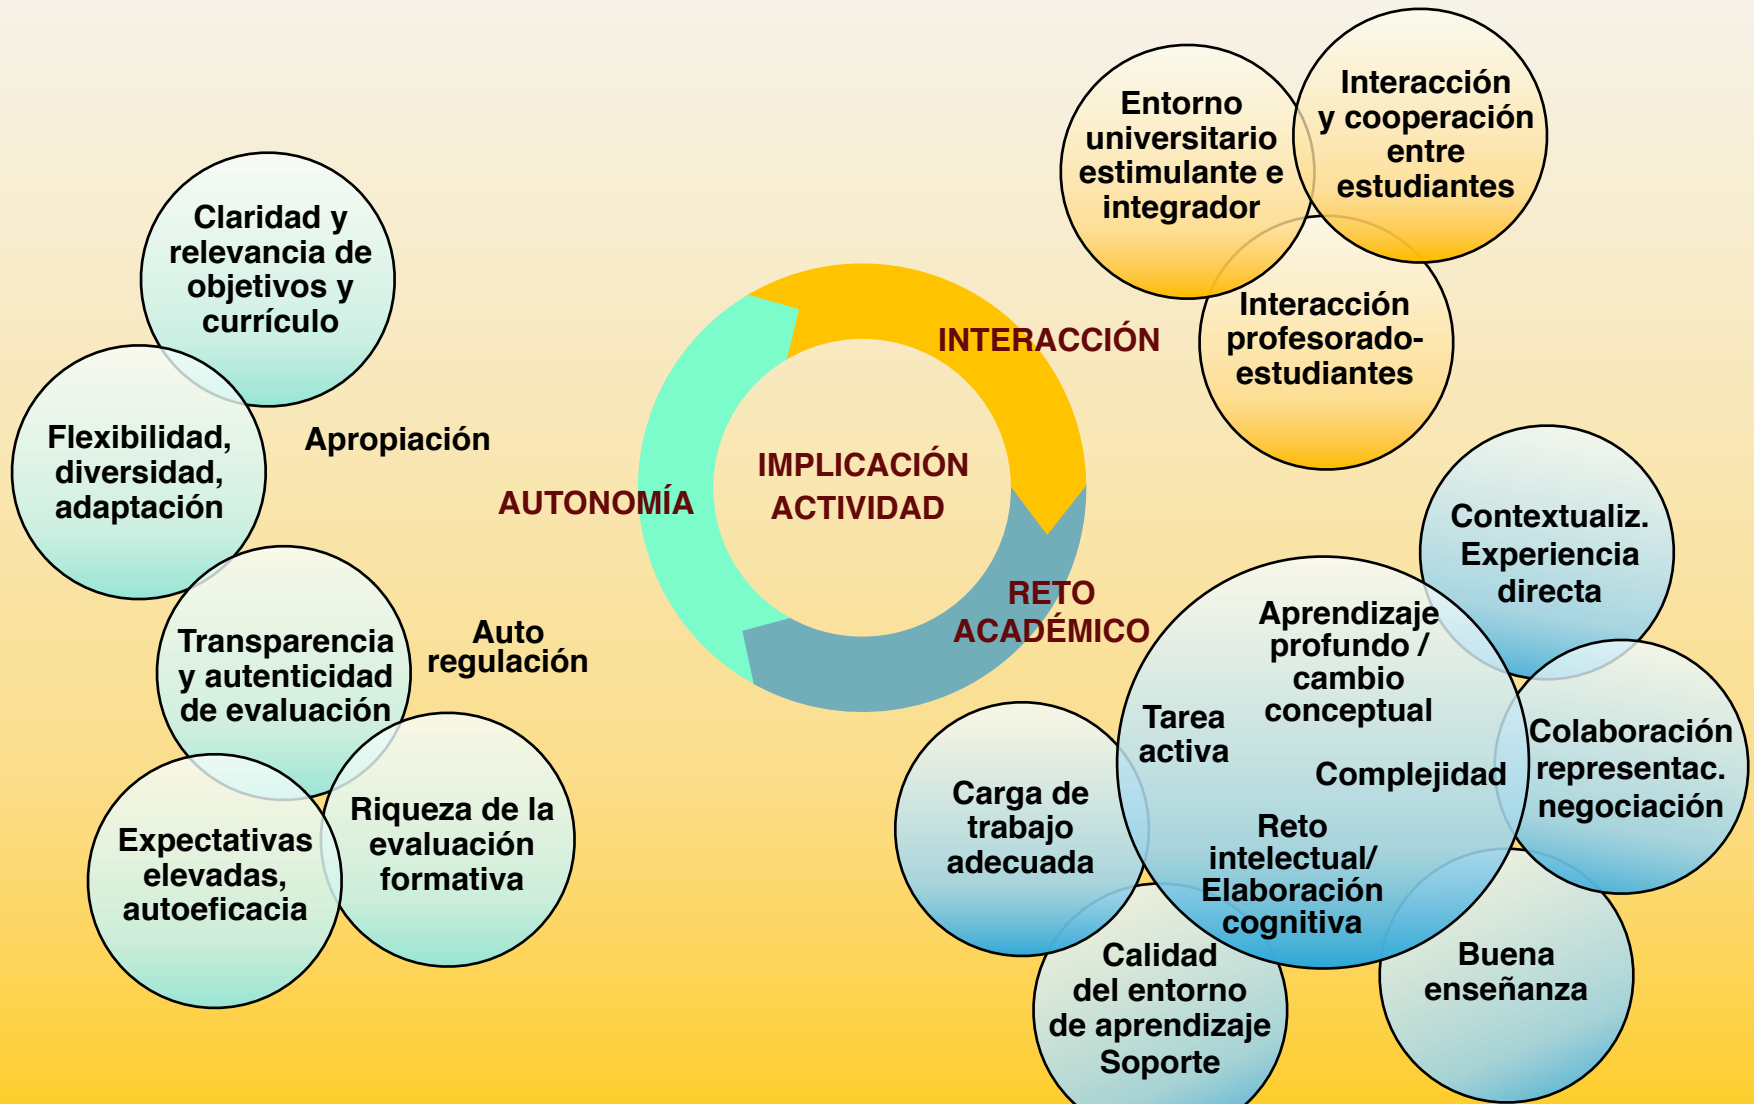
IMPLICACIÓN ACTIVIDAD

INTERACCIÓN

AUTONOMÍA

RETO ACADÉMICO

Entorno universitario estimulante e integrador

Interacción y cooperación entre estudiantes

Interacción profesorado-estudiantes

Claridad y relevancia de objetivos y currículo

Flexibilidad, diversidad, adaptación

Apropiación

Transparencia y autenticidad de evaluación

Auto regulación

Expectativas elevadas, autoeficacia

Riqueza de la evaluación formativa

Contextualiz. Experiencia directa

Aprendizaje profundo / cambio conceptual

Tarea activa

Complejidad

Reto intelectual/ Elaboración cognitiva

Colaboración representac. negociación

Carga de trabajo adecuada

Calidad del entorno de aprendizaje Soporte

Buena enseñanza